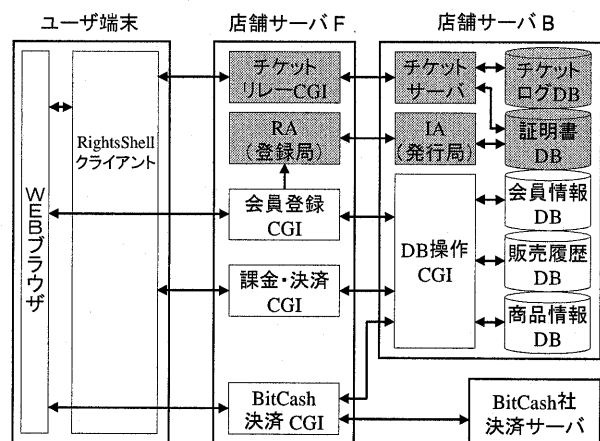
ユーザ端末

店舗サーバF

店舗サーバB

WEBブラウザ

RightsShell クライアント

チケット リレーCGI

RA （登録局）

会員登録 CGI

課金・決済 CGI

BitCash 決済 CGI

チケット サーバ

IA （発行局）

DB操作 CGI

チケット ログDB

証明書 DB

会員情報 DB

販売履歴 DB

商品情報 DB

BitCash社 決済サーバ